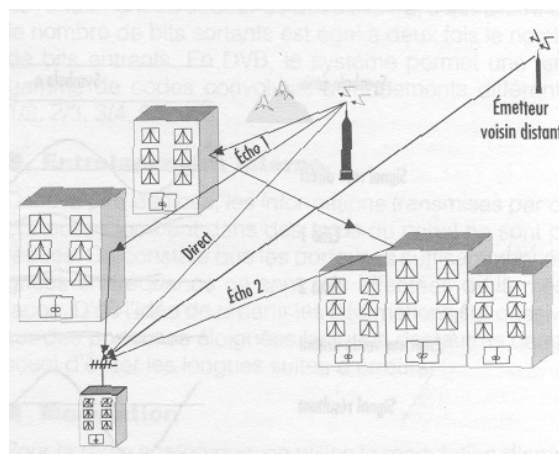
le nombre de bits sortants est égal à deux fois le n
de bits entrants. En DVB, le système permet un
gamme de codes convolutionnels
(i.e. 2/3, 3/4

Écho 1

Émetteur voisin distant

Direct

Écho 2

Signal résultant